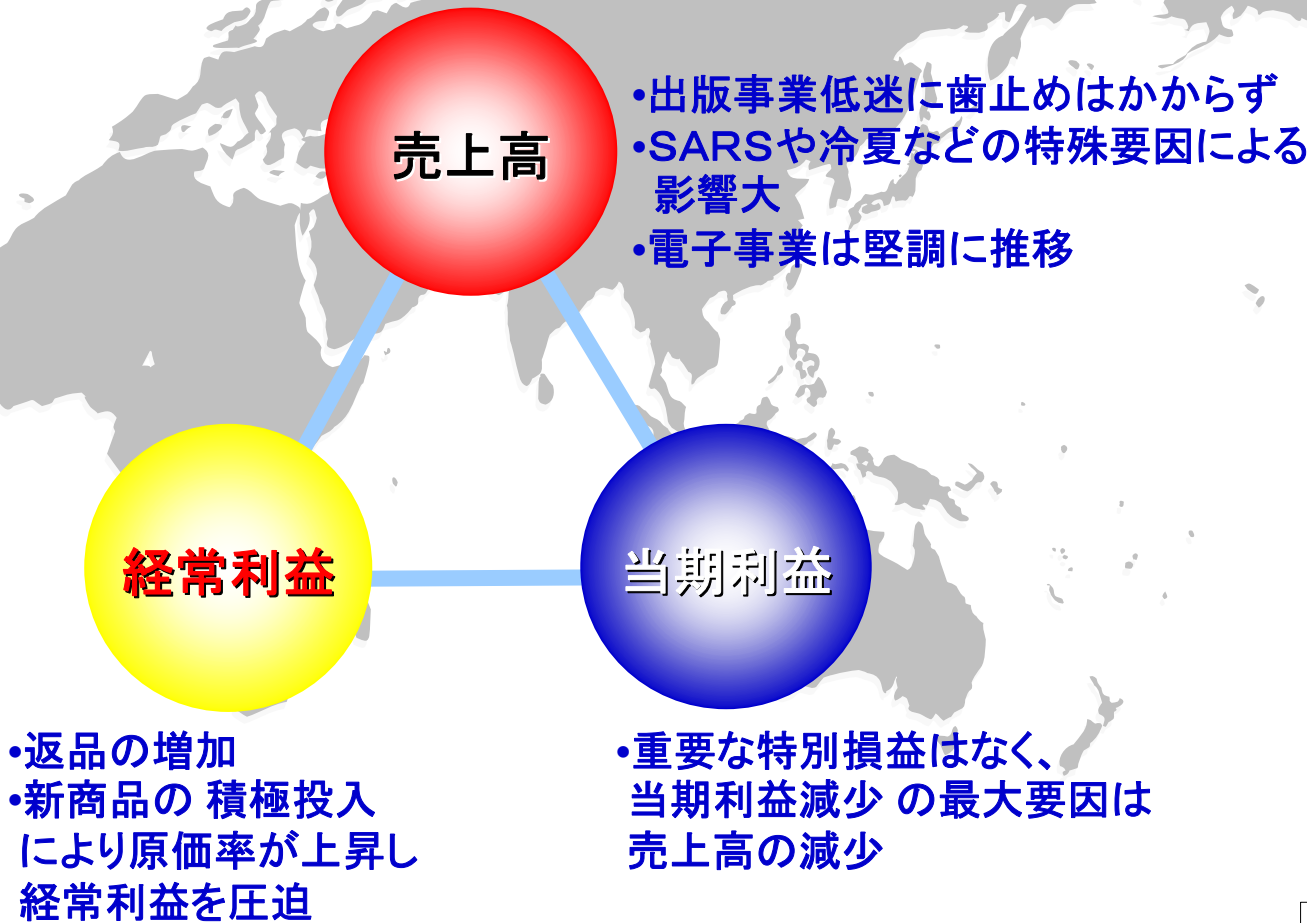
売上高

•出版事業低迷に歯止めはかからず
•SARSや冷夏などの特殊要因による影響大
•電子事業は堅調に推移

経常利益

当期利益

•返品の増加
•新商品の 積極投入により原価率が上昇し経常利益を圧迫

•重要な特別損益はなく、当期利益減少 の最大要因は売上高の減少